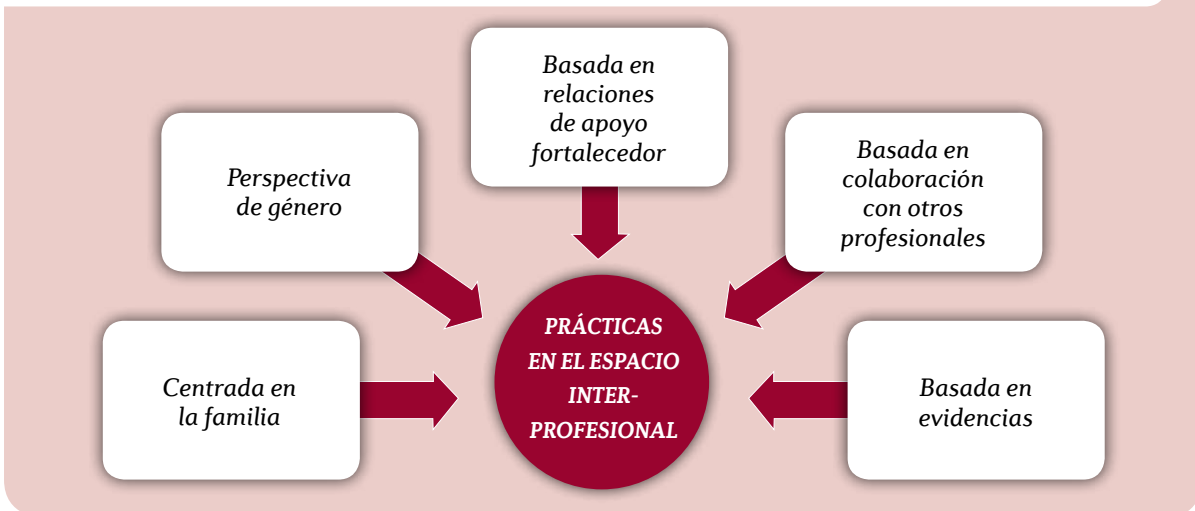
Basada en relaciones de apoyo fortalecedor

Perspectiva de género

Basada en colaboración con otros profesionales

Centrada en la familia

PRÁCTICAS EN EL ESPACIO INTER-PROFESIONAL

Basada en evidencias